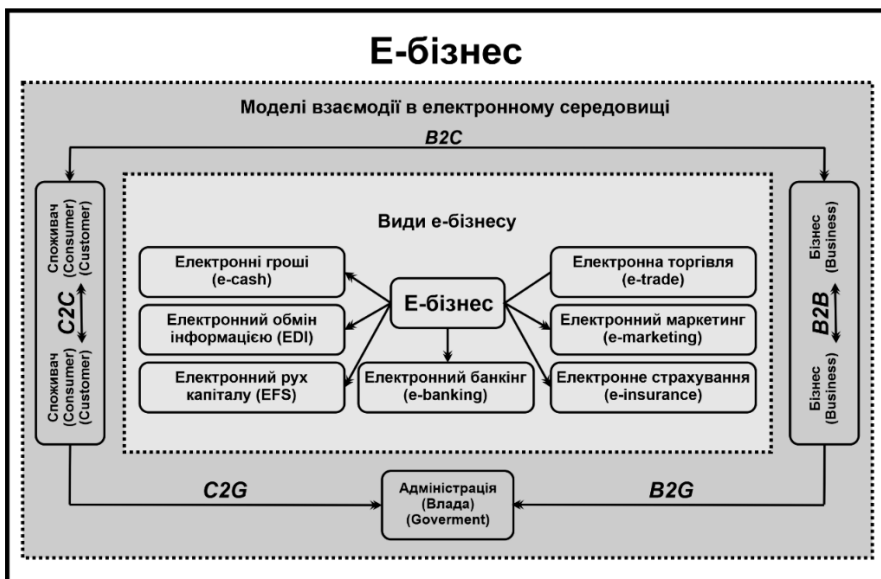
Е-бізнес

Моделі взаємодії в електронному середовищі

B2C

Споживач (Consumer) (Customer)

C2C

Споживач (Consumer) (Customer)

Види е-бізнесу

Електронні гроші (e-cash)

Електронний обмін інформацією (EDI)

Електронний рух капіталу (EFS)

Е-бізнес

Електронний банкінг (e-banking)

Електронна торгівля (e-trade)

Електронний маркетинг (e-marketing)

Електронне страхування (e-insurance)

Бізнес (Business)

B2B

Бізнес (Business)

C2G

Адміністрація (Влада) (Goverment)

B2G